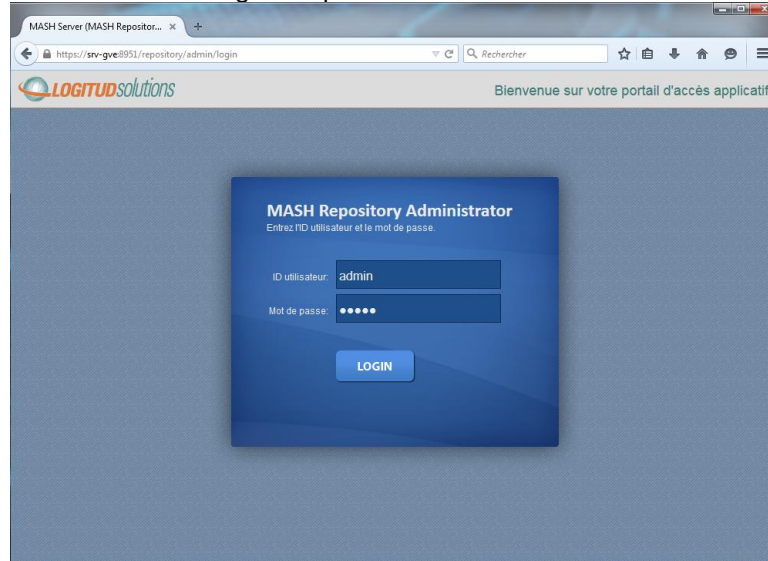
MASH Server (MASH Repositor... ×
https://srv-gve:8951/repository/admin/login
Rechercher
LOGITUDsolutions
Bienvenue sur votre portail d'accès applicatif

MASH Repository Administrator
Entrez l'ID utilisateur et le mot de passe.

ID utilisateur: admin
Mot de passe: •••••

LOGIN